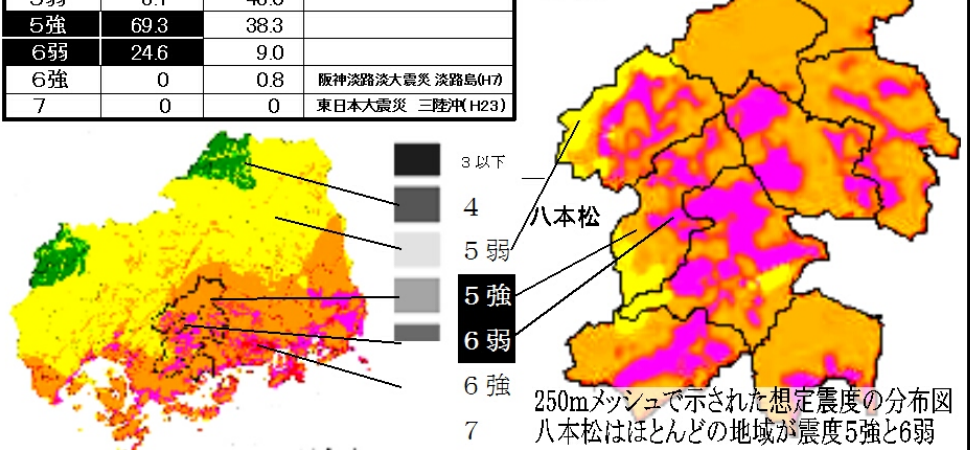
| 5弱 | 6.1 | 48.0 | |
|---|---|---|---|
| 5強 | 69.3 | 38.3 | |
| 6弱 | 24.6 | 9.0 | |
| 6強 | 0 | 0.8 | 阪神淡路淡大震災 淡路島(H7) |
| 7 | 0 | 0 | 東日本大震災 三陸沖(H23) |

3以下
4
5弱
5強
6弱
6強
7

八本松

250mメッシュで示された想定震度の分布図
八本松はほとんどの地域が震度5強と6弱